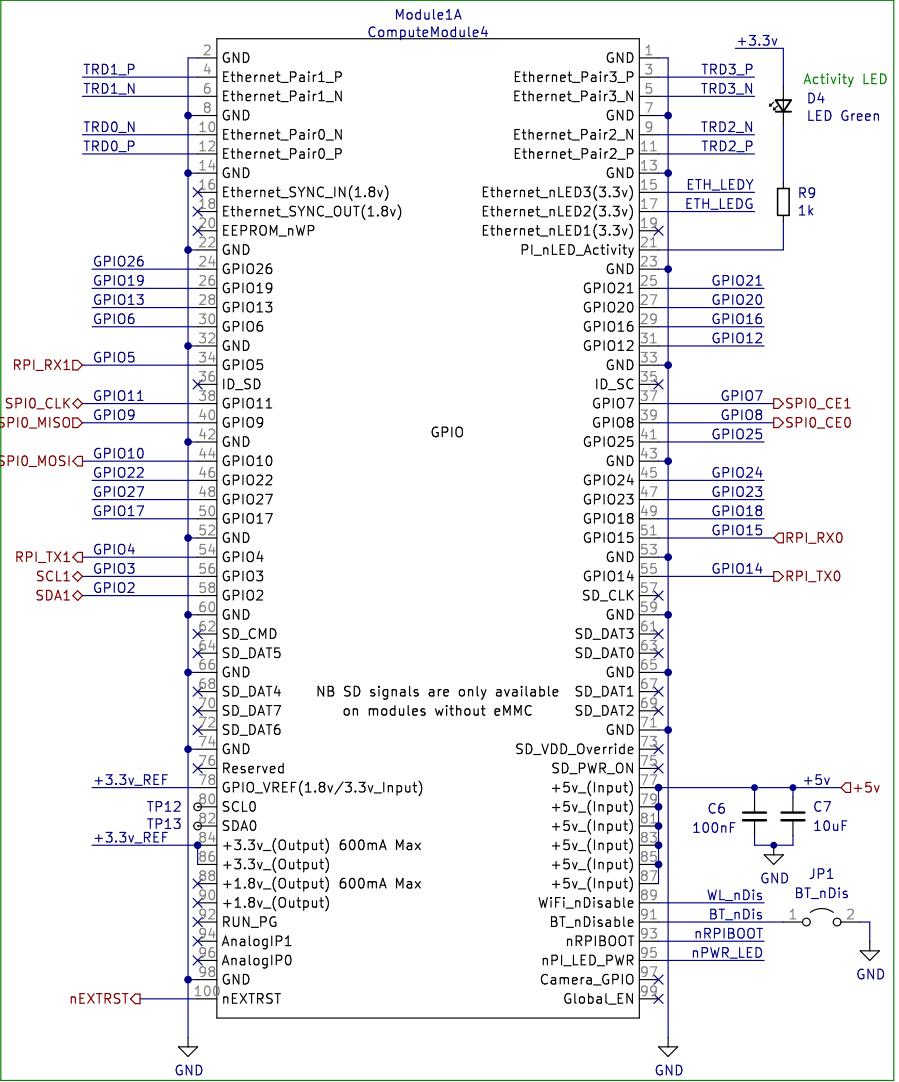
Module1A
ComputeModule4

+3.3v
Activity LED
D4
LED Green
R9
1k

| Net | Pin | Left | Right | Pin | Net |
|---|---|---|---|---|---|
| | 2 | GND | GND | 1 | |
| TRD1_P | 4 | Ethernet_Pair1_P | Ethernet_Pair3_P | 3 | TRD3_P |
| TRD1_N | 6 | Ethernet_Pair1_N | Ethernet_Pair3_N | 5 | TRD3_N |
| | 8 | GND | GND | 7 | |
| TRD0_N | 10 | Ethernet_Pair0_N | Ethernet_Pair2_N | 9 | TRD2_N |
| TRD0_P | 12 | Ethernet_Pair0_P | Ethernet_Pair2_P | 11 | TRD2_P |
| | 14 | GND | GND | 13 | |
| | 16 | Ethernet_SYNC_IN(1.8v) | Ethernet_nLED3(3.3v) | 15 | ETH_LEDY |
| | 18 | Ethernet_SYNC_OUT(1.8v) | Ethernet_nLED2(3.3v) | 17 | ETH_LEDG |
| | 20 | EEPROM_nWP | Ethernet_nLED1(3.3v) | 19 | |
| | 22 | GND | PI_nLED_Activity | 21 | |
| GPIO26 | 24 | GPIO26 | GND | 23 | |
| GPIO19 | 26 | GPIO19 | GPIO21 | 25 | GPIO21 |
| GPIO13 | 28 | GPIO13 | GPIO20 | 27 | GPIO20 |
| GPIO6 | 30 | GPIO6 | GPIO16 | 29 | GPIO16 |
| | 32 | GND | GPIO12 | 31 | GPIO12 |
| RPI_RX1 GPIO5 | 34 | GPIO5 | GND | 33 | |
| | 36 | ID_SD | ID_SC | 35 | |
| SPI0_CLK GPIO11 | 38 | GPIO11 | GPIO7 | 37 | GPIO7 SPI0_CE1 |
| SPI0_MISO GPIO9 | 40 | GPIO9 | GPIO8 | 39 | GPIO8 SPI0_CE0 |
| | 42 | GND | GPIO25 | 41 | GPIO25 |
| SPI0_MOSI GPIO10 | 44 | GPIO10 | GND | 43 | |
| GPIO22 | 46 | GPIO22 | GPIO24 | 45 | GPIO24 |
| GPIO27 | 48 | GPIO27 | GPIO23 | 47 | GPIO23 |
| GPIO17 | 50 | GPIO17 | GPIO18 | 49 | GPIO18 |
| | 52 | GND | GPIO15 | 51 | GPIO15 RPI_RX0 |
| RPI_TX1 GPIO4 | 54 | GPIO4 | GND | 53 | |
| SCL1 GPIO3 | 56 | GPIO3 | GPIO14 | 55 | GPIO14 RPI_TX0 |
| SDA1 GPIO2 | 58 | GPIO2 | SD_CLK | 57 | |
| | 60 | GND | GND | 59 | |
| | 62 | SD_CMD | SD_DAT3 | 61 | |
| | 64 | SD_DAT5 | SD_DAT0 | 63 | |
| | 66 | GND | GND | 65 | |
| | 68 | SD_DAT4 | SD_DAT1 | 67 | |
| | 70 | SD_DAT7 | SD_DAT2 | 69 | |
| | 72 | SD_DAT6 | GND | 71 | |
| | 74 | GND | SD_VDD_Override | 73 | |
| | 76 | Reserved | SD_PWR_ON | 75 | |
| +3.3v_REF | 78 | GPIO_VREF(1.8v/3.3v_Input) | +5v_(Input) | 77 | +5v |
| | 80 | SCL0 | +5v_(Input) | 79 | |
| TP12 TP13 | 82 | SDA0 | +5v_(Input) | 81 | |
| +3.3v_REF | 84 | +3.3v_(Output) 600mA Max | +5v_(Input) | 83 | |
| | 86 | +3.3v_(Output) | +5v_(Input) | 85 | |
| | 88 | +1.8v_(Output) 600mA Max | +5v_(Input) | 87 | |
| | 90 | +1.8v_(Output) | WiFi_nDisable | 89 | WL_nDis |
| | 92 | RUN_PG | BT_nDisable | 91 | BT_nDis |
| | 94 | AnalogIP1 | nRPIBOOT | 93 | nRPIBOOT |
| | 96 | AnalogIP0 | nPI_LED_PWR | 95 | nPWR_LED |
| | 98 | GND | Camera_GPIO | 97 | |
| nEXTRST | 100 | nEXTRST | Global_EN | 99 | |

GPIO

NB SD signals are only available on modules without eMMC

+5v
C6
100nF
C7
10uF
GND
JP1
BT_nDis
1
2
GND
GND
GND